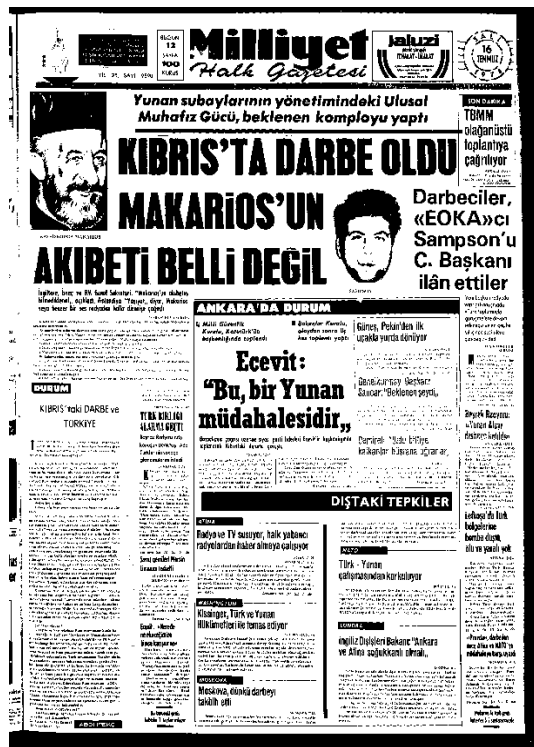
FİYATI 12 SAYFA 100 KURUŞ

YIL: 25 SAYI: 9590

Milliyet
Halk Gazetesi

Jaluzi

SALI 16 TEMMUZ 1974

Yunan subaylarının yönetimindeki Ulusal Muhafız Gücü, beklenen komployu yaptı

KIBRIS'TA DARBE OLDU

MAKARİOS'UN AKIBETİ BELLİ DEĞİL

SON DAKİKA
TBMM olağanüstü toplantıya çağrılıyor

Darbeciler, «EOKA»cı Sampson'u C. Başkanı ilân ettiler

İngiltere, İnaç ve BM Genel Sekreteri "Makarios'un durumu bilinmiyor" dediler. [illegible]

DURUM

KIBRIS'taki DARBE ve TÜRKİYE

ANKARA'DA DURUM

Milli Güvenlik Kurulu, Karamürsel'de başbakanlığında toplandı

Bakanlar Kurulu, gece toplantısı yaptı

Güneş, Pekin'den ilk uçakla yurda dönüyor

Ecevit: "Bu, bir Yunan müdahalesidir„

Cumhurbaşkanı Sunay: "Bekleniyordu"

Demirel: "Halo birliğe katkıdan başlayacaktır"

Sovyet Rusya: "Yunan Altay darbesi bekliyor"

DIŞTAKİ TEPKİLER

ATİNA
Radyo ve TV susuyor, halk yabancı radyolardan haber almaya çalışıyor

WASHINGTON
Kissinger, Türk ve Yunan Hükümetleri ile temas ediyor

MOSKOVA
Moskova, dünkü darbeyi takbih etti

NATO
Türk - Yunan çatışmasından korkuluyor

LONDRA
İngiliz Dışişleri Bakanı "Ankara ve Atina soğukkanlı olmalı"

Lefkoşa'da Türk bölgelerine bomba düştü, ölü ve yaralı yok

TÜRK BİRLİĞİ ALARMA GEÇTİ